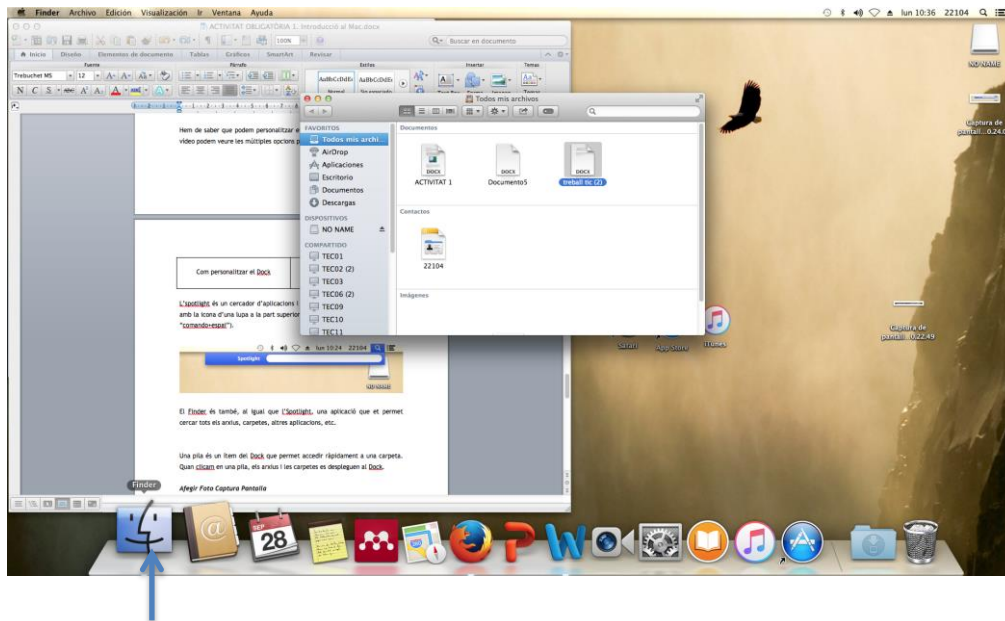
Finder Archivo Edición Visualización Ir Ventana Ayuda
lun 10:36 22104

ACTIVITAT OBLIGATORIA 1: Introducció al Mac.docx
100%
Buscar en documento
Inicio Diseño Elementos de documento Tablas Gráficos SmartArt Revisar
Fuente Párrafo Estilos Insertar Temas
Trebuchet MS 12
AaBbCcDdEe AaBbCcDdEe
Normal Sin espaciado

Hem de saber que podem personalitzar e
vídeo podem veure les múltiples opcions p

Com personalitzar el Dock

L'spotlight és un cercador d'aplicacions i
amb la icona d'una lupa a la part superior
"comando+espai").

lun 10:24 22104
Spotlight
NO NAME

El Finder és també, al igual que l'Spotlight, una aplicació que et permet cercar tots els arxius, carpetes, altres aplicacions, etc.

Una pila és un ítem del Dock que permet accedir ràpidament a una carpeta. Quan clicam en una pila, els arxius i les carpetes es despleguen al Dock.

Afegir Foto Captura Pantalla

Todos mis archivos
FAVORITOS
Todos mis archi...
AirDrop
Aplicaciones
Escritorio
Documentos
Descargas
DISPOSITIVOS
NO NAME
COMPARTIDO
TEC01
TEC02 (2)
TEC03
TEC06 (2)
TEC09
TEC10
TEC11

Documentos
DOCX
ACTIVITAT 1
DOCX
Documento5
DOCX
treball tic (2)
Contactos
22104
Imágenes

NO NAME
Captura de pantalla...0.24.0
Captura de pantalla...0.22.49
Safari
App Store
iTunes

Finder
SEP
28